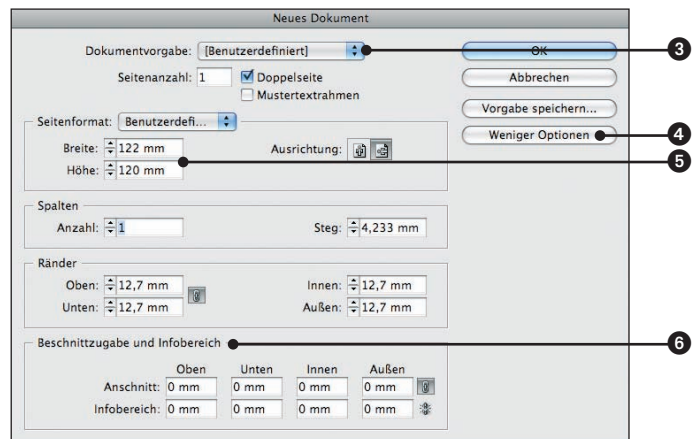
Neues Dokument

Dokumentvorgabe: [Benutzerdefiniert]

Seitenanzahl: 1

Doppelseite

Mustertextrahmen

OK

Abbrechen

Vorgabe speichern...

Weniger Optionen

3

4

5

6

Seitenformat: Benutzerdefi...

Breite: 122 mm

Höhe: 120 mm

Ausrichtung:

Spalten

Anzahl: 1

Steg: 4,233 mm

Ränder

Oben: 12,7 mm

Unten: 12,7 mm

Innen: 12,7 mm

Außen: 12,7 mm

Beschnittzugabe und Infobereich

| | Oben | Unten | Innen | Außen |
|---|---|---|---|---|
| Anschnitt: | 0 mm | 0 mm | 0 mm | 0 mm |
| Infobereich: | 0 mm | 0 mm | 0 mm | 0 mm |